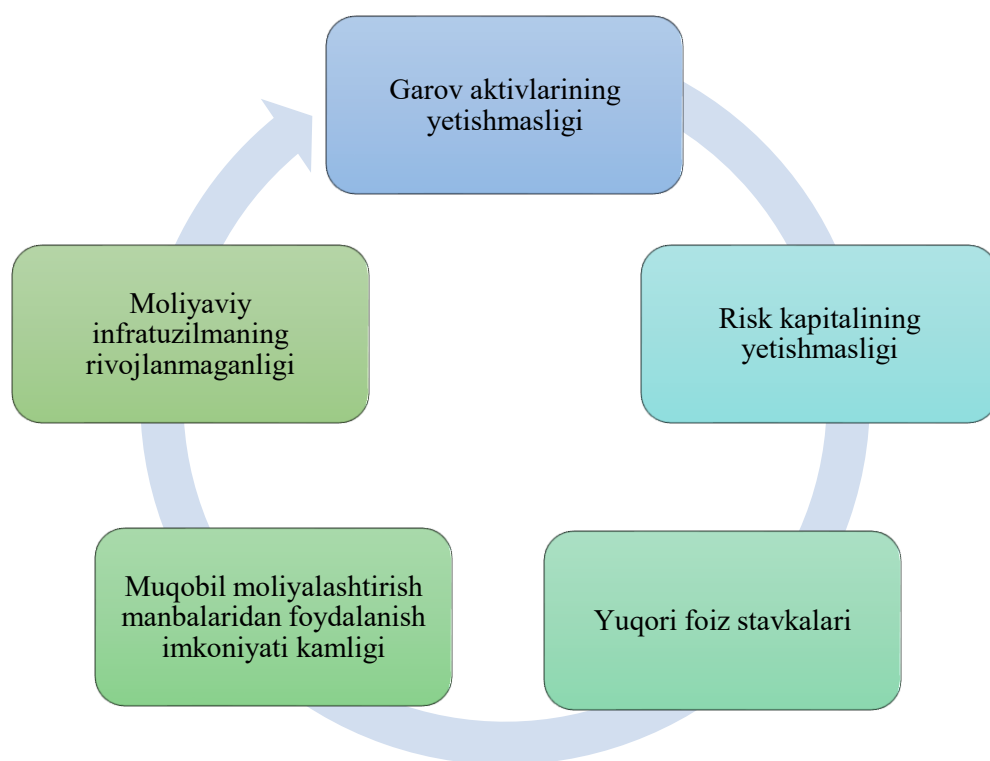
Garov aktivlarining yetishmasligi

Risk kapitalining yetishmasligi

Yuqori foiz stavkalari

Muqobil moliyalashtirish manbalaridan foydalanish imkoniyati kamligi

Moliyaviy infratuzilmaning rivojlanmaganligi